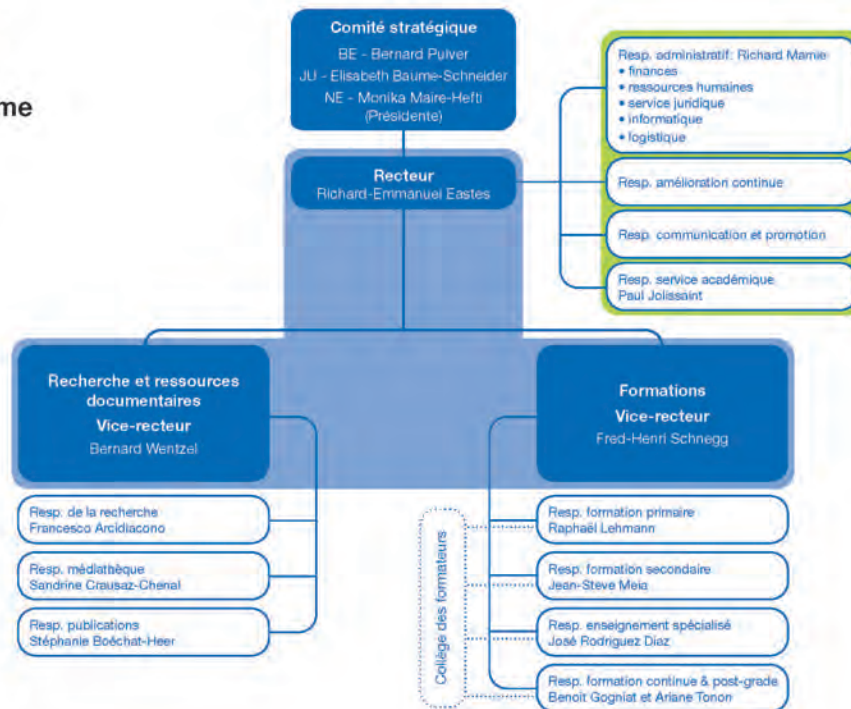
me

Comité stratégique
BE - Bernard Pulver
JU - Elisabeth Baume-Schneider
NE - Monika Maire-Hefti (Présidente)

Resp. administratif: Richard Mamie
• finances
• ressources humaines
• service juridique
• informatique
• logistique

Recteur
Richard-Emmanuel Eastes

Resp. amélioration continue

Resp. communication et promotion

Resp. service académique
Paul Jolissaint

Recherche et ressources documentaires
Vice-recteur
Bernard Wentzel

Formations
Vice-recteur
Fred-Henri Schnegg

Resp. de la recherche
Francesco Arcidiacono

Resp. médiathèque
Sandrine Crausaz-Chenal

Resp. publications
Stéphanie Boéchat-Heer

Collège des formateurs

Resp. formation primaire
Raphaël Lehmann

Resp. formation secondaire
Jean-Steve Meia

Resp. enseignement spécialisé
José Rodriguez Diaz

Resp. formation continue & post-grade
Benoît Gogniat et Ariane Tonon